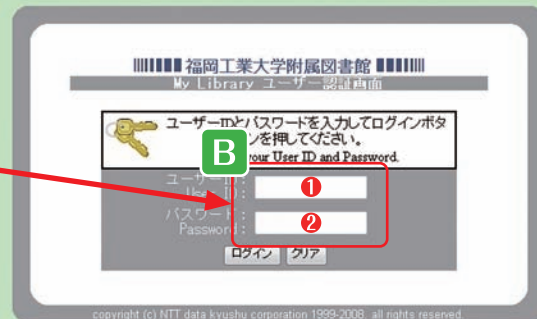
福岡工業大学附属図書館
My Library ユーザー認証画面

ユーザーIDとパスワードを入力してログインボタ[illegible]ンを押してください。
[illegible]your User ID and Password.

B

ユーザー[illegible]
User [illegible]:
❶

パスワード:
Password:
❷

ログイン クリア

copyright (c) NTT data kyushu corporation 1999-2008. all rights reserved